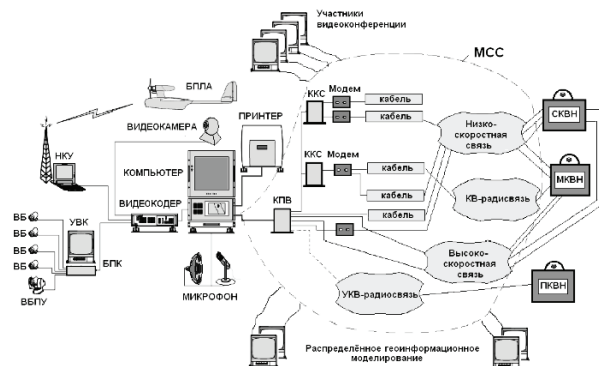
Участники видеоконференции

МСС

БПЛА

ВИДЕОКАМЕРА

ПРИНТЕР

НКУ

КОМПЬЮТЕР

ВИДЕОКОДЕР

ККС

Модем

кабель

кабель

ККС

Модем

кабель

кабель

кабель

КПВ

Низко-скоростная связь

КВ-радиосвязь

Высоко-скоростная связь

УКВ-радиосвязь

СКВН

МКВН

ПКВН

ВБ

ВБ

ВБ

ВБ

УВК

БПК

ВБПУ

МИКРОФОН

Распределённое геоинформационное моделирование